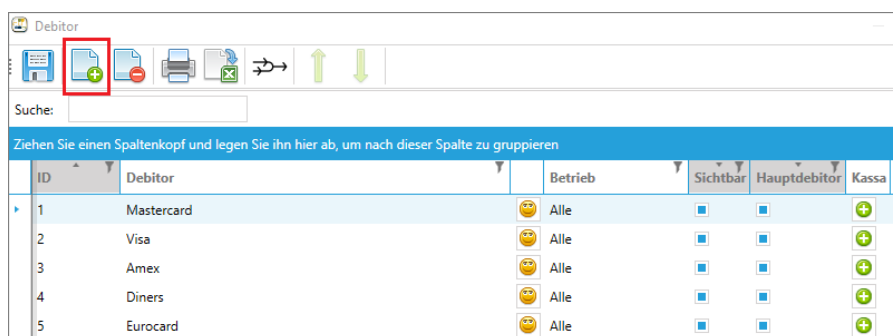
Debitor

Suche:

Ziehen Sie einen Spaltenkopf und legen Sie ihn hier ab, um nach dieser Spalte zu gruppieren

| ID | Debitor | | Betrieb | Sichtbar | Hauptdebitor | Kassa |
|---|---|---|---|---|---|---|
| 1 | Mastercard | | Alle | | | |
| 2 | Visa | | Alle | | | |
| 3 | Amex | | Alle | | | |
| 4 | Diners | | Alle | | | |
| 5 | Eurocard | | Alle | | | |